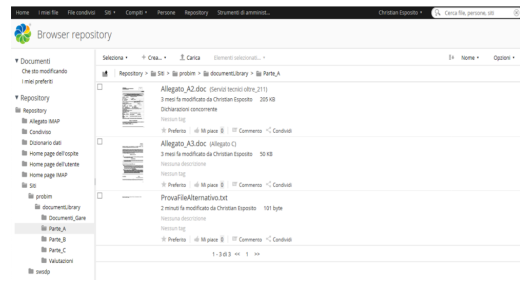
Home I miei file File condivisi Siti ▾ Compiti ▾ Persone Repository Strumenti di amminist... Christian Esposito ▾ Cerca file, persone, siti

Browser repository

▼ Documenti
Che sto modificando
I miei preferiti

▼ Repository
Repository
Allegato IMAP
Condiviso
Dizionario dati
Home page dell'ospite
Home page dell'utente
Home page IMAP
Siti
probim
documentLibrary
Documenti_Gare
Parte_A
Parte_B
Parte_C
Valutazioni
swsdp

Seleziona ▾ + Crea... ▾ Carica Elementi selezionati... ▾ Nome ▾ Opzioni ▾

Repository > Siti > probim > documentLibrary > Parte_A

Allegato_A2.doc (Servizi tecnici oltre_211)
3 mesi fa modificato da Christian Esposito 205 KB
Dichiarazioni concorrente
Nessun tag
Preferito Mi piace 0 Commento Condividi

Allegato_A3.doc (Allegato C)
3 mesi fa modificato da Christian Esposito 50 KB
Nessuna descrizione
Nessun tag
Preferito Mi piace 0 Commento Condividi

ProvaFileAlternativo.txt
2 minuti fa modificato da Christian Esposito 101 byte
Nessuna descrizione
Nessun tag
Preferito Mi piace 0 Commento Condividi

1 - 3 di 3 << 1 >>